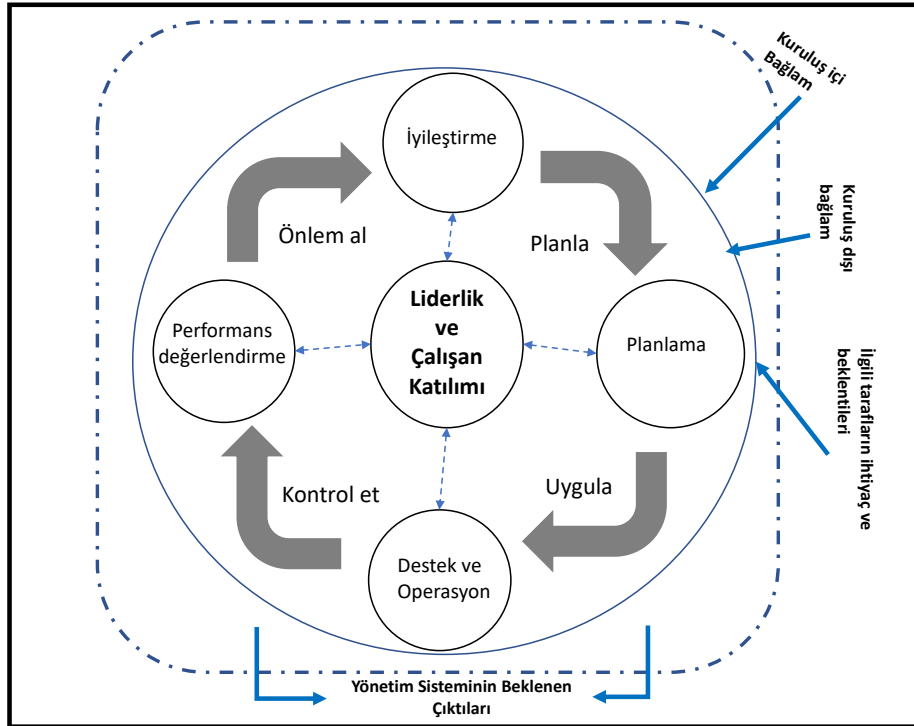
Kuruluş içi Bağlam

Kuruluş dışı bağlam

İlgili tarafların ihtiyaç ve beklentileri

İyileştirme

Önlem al

Planla

Performans değerlendirme

Liderlik ve Çalışan Katılımı

Planlama

Kontrol et

Uygula

Destek ve Operasyon

Yönetim Sisteminin Beklenen Çıktıları